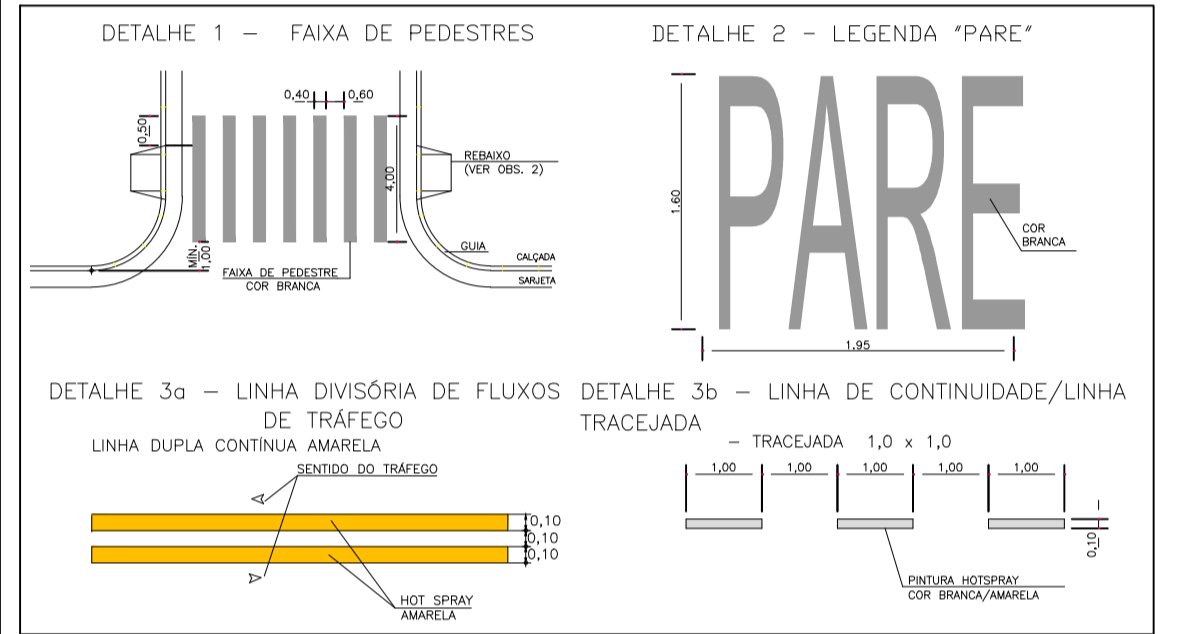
DETALHE 1 — FAIXA DE PEDESTRES

0,40 0,60

0,50

REBAIXO
(VER OBS. 2)

4,00

GUIA

CALÇADA

SARJETA

MÍN. 1,00

FAIXA DE PEDESTRE
COR BRANCA

DETALHE 2 — LEGENDA "PARE"

PARE

1,60

COR
BRANCA

1,95

DETALHE 3a — LINHA DIVISÓRIA DE FLUXOS DE TRÁFEGO

LINHA DUPLA CONTÍNUA AMARELA

SENTIDO DO TRÁFEGO

0,10
0,10
0,10

HOT SPRAY
AMARELA

DETALHE 3b — LINHA DE CONTINUIDADE/LINHA TRACEJADA

— TRACEJADA 1,0 x 1,0

1,00 1,00 1,00 1,00 1,00

0,10

PINTURA HOTSPRAY
COR BRANCA/AMARELA